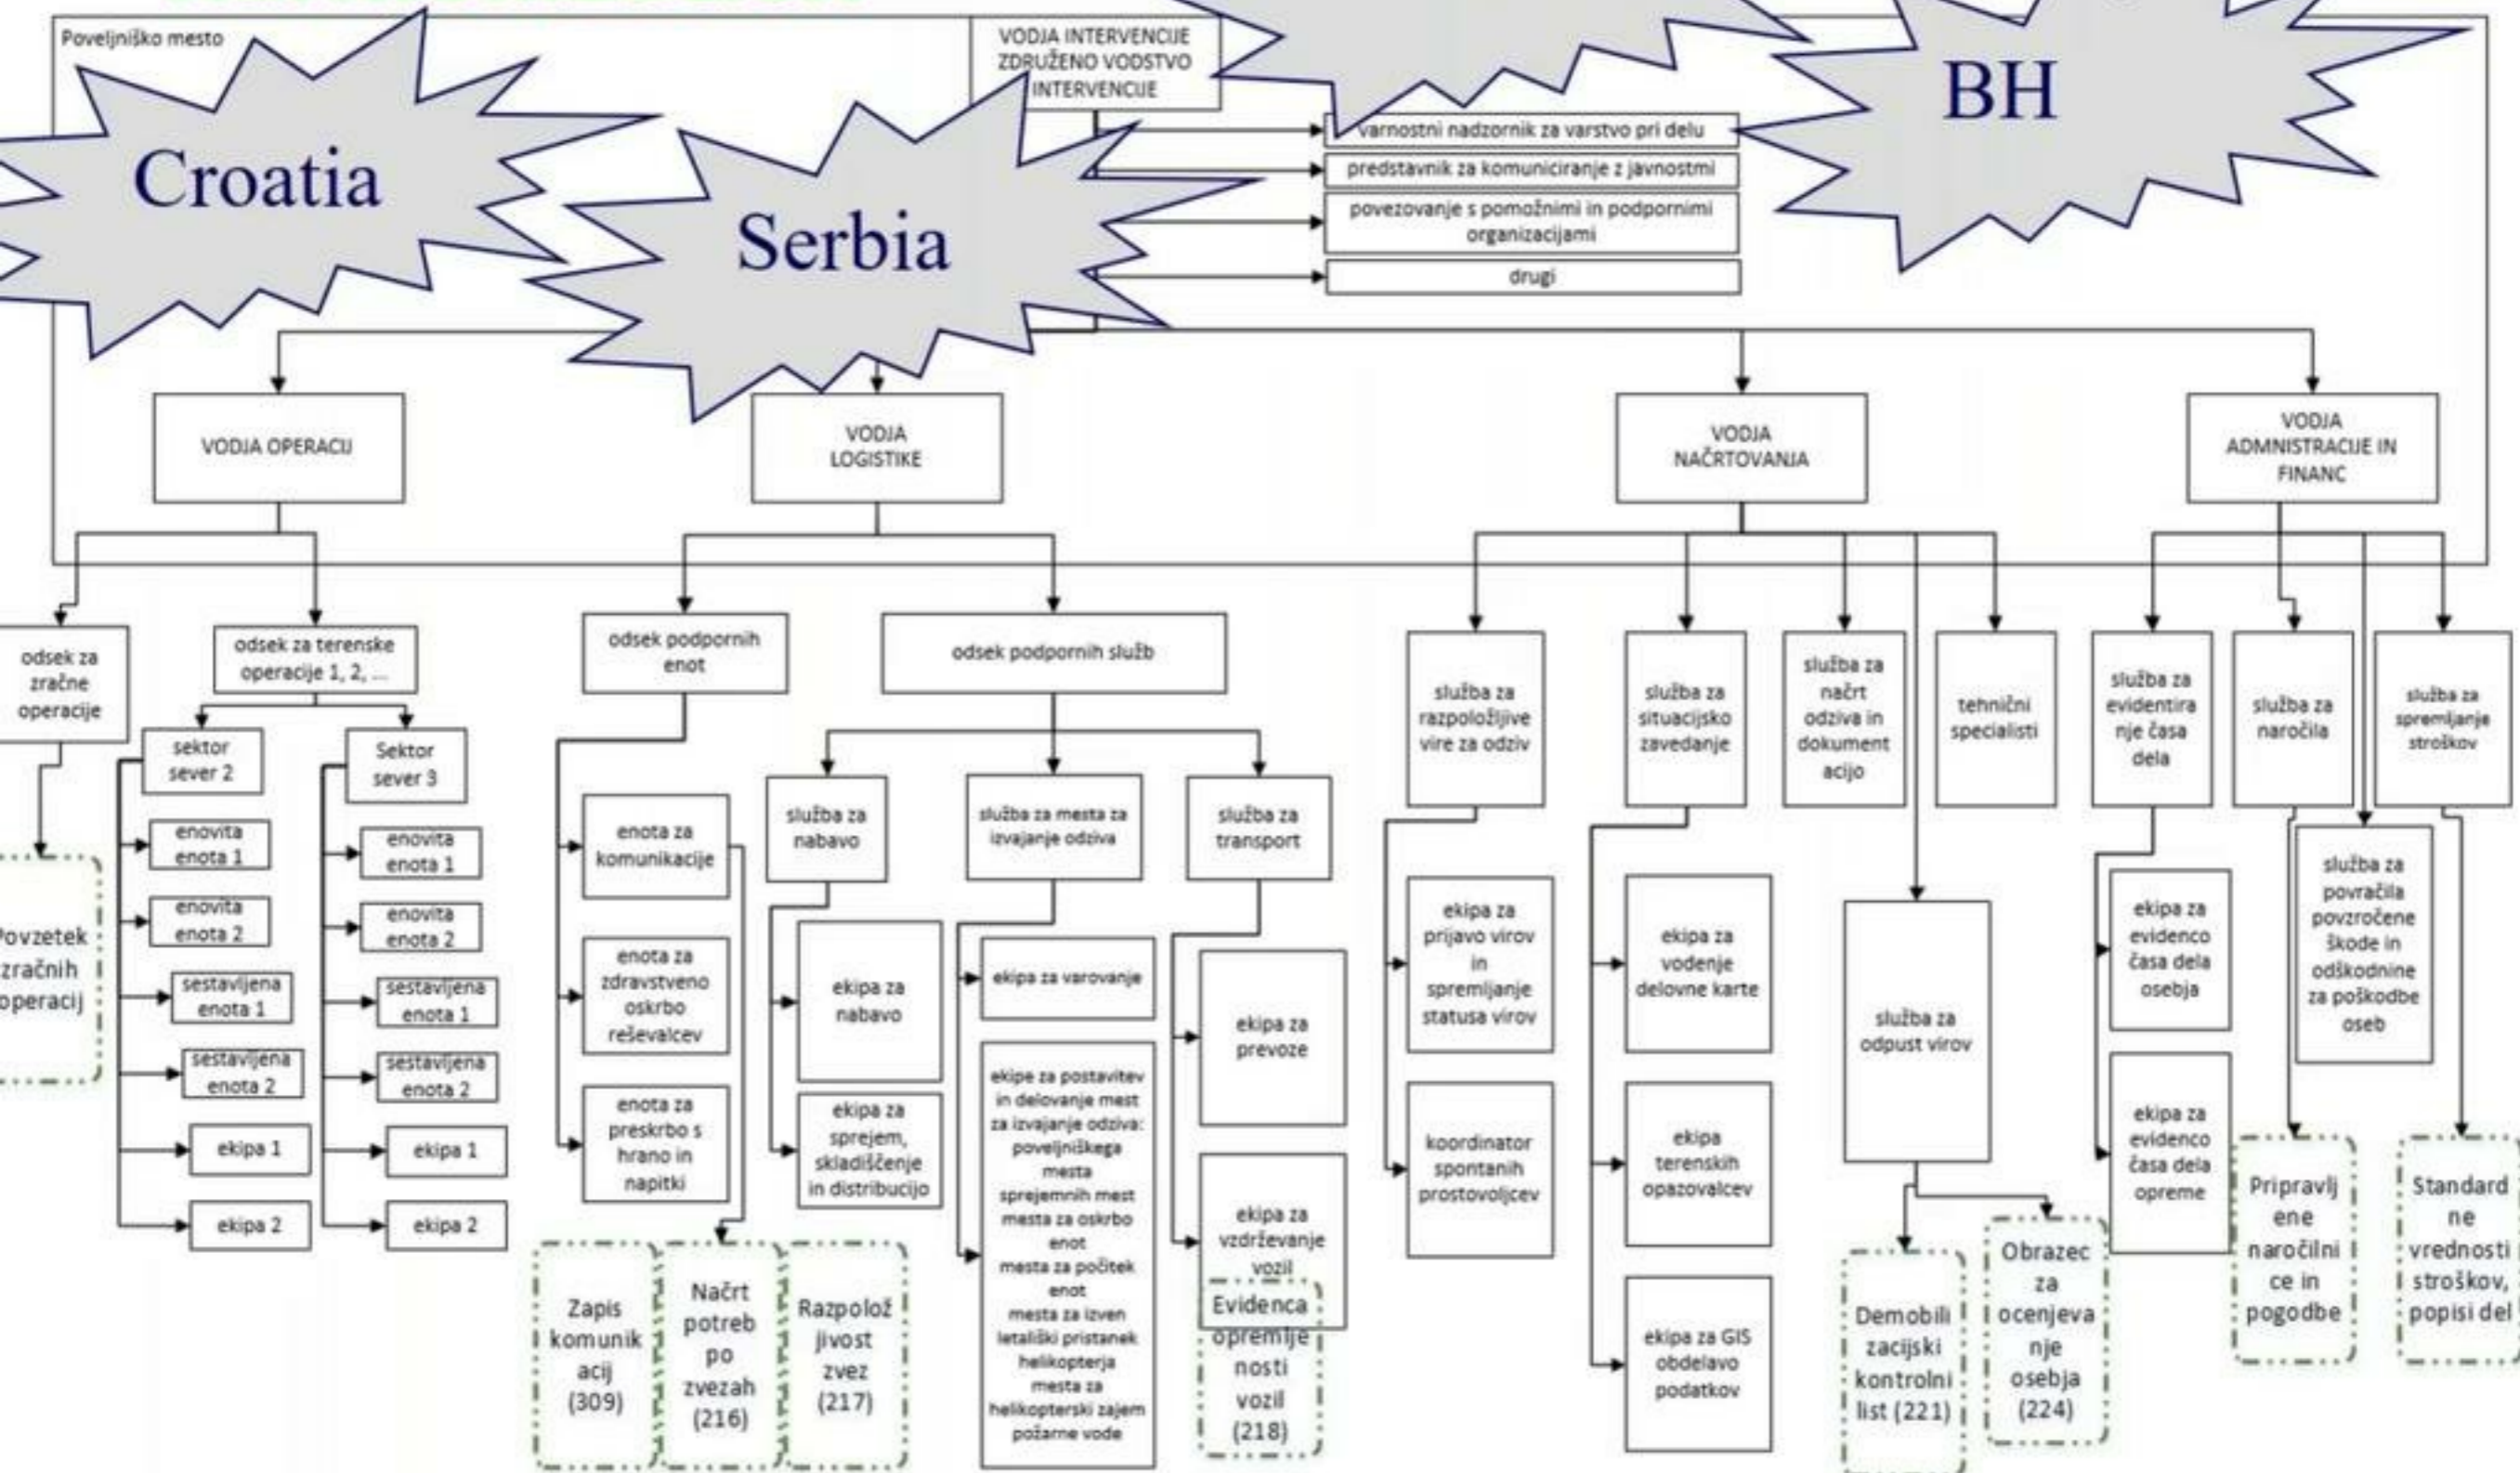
Poveljniško mesto

VODJA INTERVENCIJE
ZDRUŽENO VODSTVO
INTERVENCIJE

Croatia

Serbia

BH

varnostni nadzornik za varstvo pri delu

predstavnik za komuniciranje z javnostmi

povezovanje s pomožnimi in podpornimi organizacijami

drugi

VODJA OPERACIJ

VODJA LOGISTIKE

VODJA NAČRTOVANJA

VODJA ADMNISTRACIJE IN FINANC

odsek za zračne operacije

odsek za terenske operacije 1, 2, ...

sektor sever 2

Sektor sever 3

enovita enota 1

enovita enota 2

sestavljena enota 1

sestavljena enota 2

ekipa 1

ekipa 2

enovita enota 1

enovita enota 2

sestavljena enota 1

sestavljena enota 2

ekipa 1

ekipa 2

Povzetek zračnih operacij

odsek podpornih enot

odsek podpornih služb

enota za komunikacije

enota za zdravstveno oskrbo reševalcev

enota za preskrbo s hrano in napitki

služba za nabavo

ekipa za nabavo

ekipa za sprejem, skladiščenje in distribucijo

služba za mesta za izvajanje odziva

ekipa za varovanje

ekipe za postavitev in delovanje mest za izvajanje odziva: poveljniškega mesta sprejemnih mest mesta za oskrbo enot mesta za počitek enot mesta za izven letališki pristanek helikopterja mesta za helikopterski zajem požarne vode

služba za transport

ekipa za prevoze

ekipa za vzdrževanje vozil

Zapis komunikacij (309)

Načrt potreb po zvezah (216)

Razpoložljivost zvez (217)

Evidenca opremljenosti vozil (218)

služba za razpoložljive vire za odziv

ekipa za prijavo virov in spremljanje statusa virov

koordinator spontanih prostovoljcev

služba za situacijsko zavedanje

ekipa za vodenje delovne karte

ekipa terenskih opazovalcev

ekipa za GIS obdelavo podatkov

služba za načrt odziva in dokumentacijo

tehnični specialisti

služba za odpust virov

Demobilizacijski kontrolni list (221)

Obrazec za ocenjevanje osebja (224)

služba za evidentiranje časa dela

ekipa za evidenco časa dela osebja

ekipa za evidenco časa dela opreme

služba za naročila

služba za povračila povzročene škode in odškodnine za poškodbe oseb

Pripravljene naročilnice in pogodbe

služba za spremljanje stroškov

Standardne vrednosti stroškov, popisi del